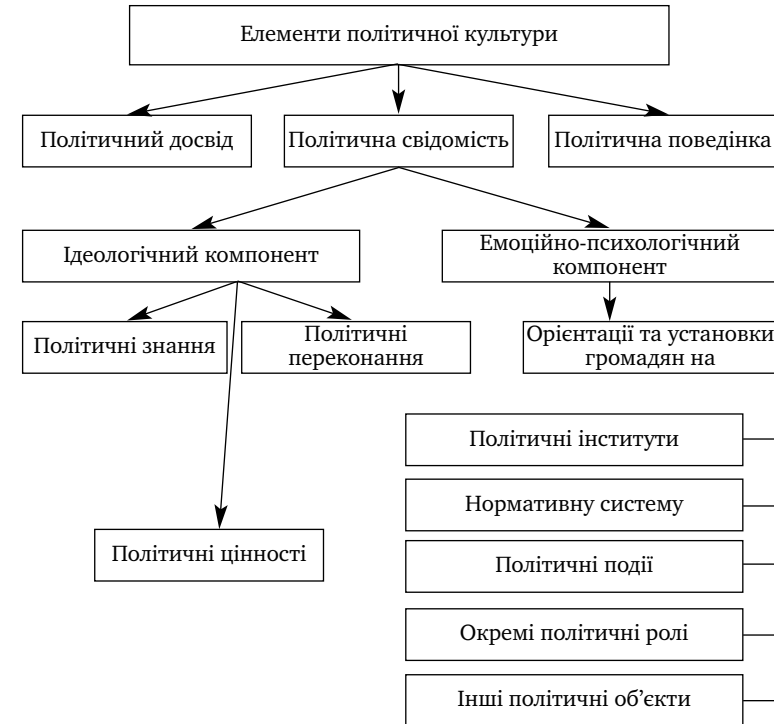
Елементи політичної культури

Політичний досвід

Політична свідомість

Політична поведінка

Ідеологічний компонент

Емоційно-психологічний компонент

Політичні знання

Політичні переконання

Орієнтації та установки громадян на

Політичні інститути

Нормативну систему

Політичні цінності

Політичні події

Окремі політичні ролі

Інші політичні об'єкти